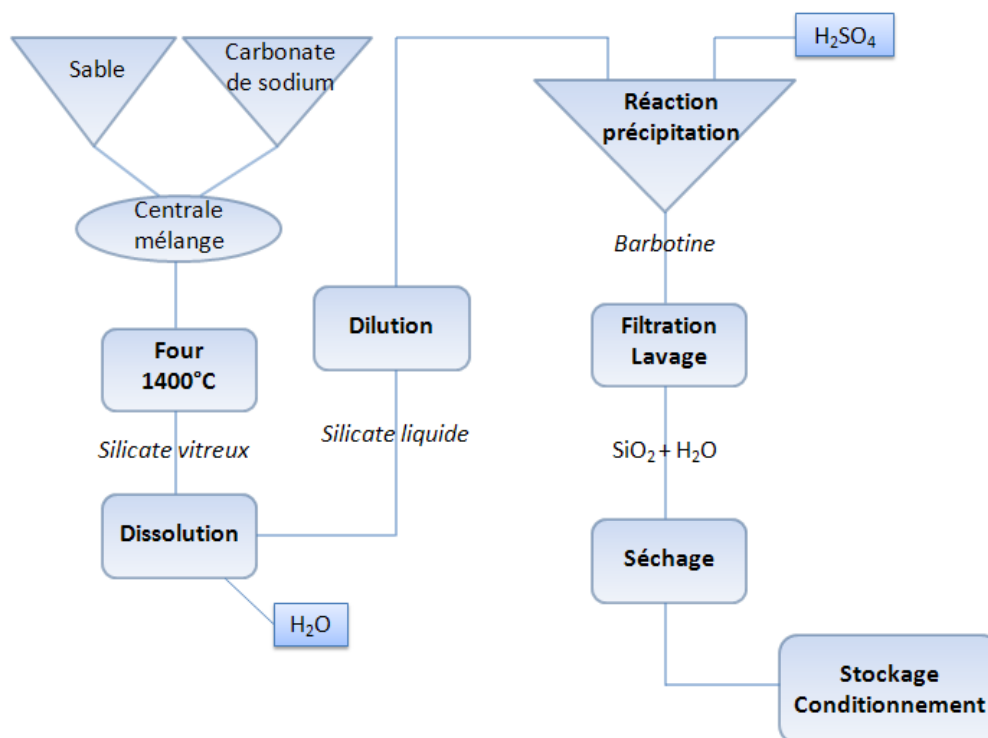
Sable

Carbonate de sodium

Centrale mélange

Four 1400°C

Silicate vitreux

Dissolution

$H_2O$

Dilution

Silicate liquide

$H_2SO_4$

Réaction précipitation

Barbotine

Filtration Lavage

$SiO_2 + H_2O$

Séchage

Stockage Conditionnement